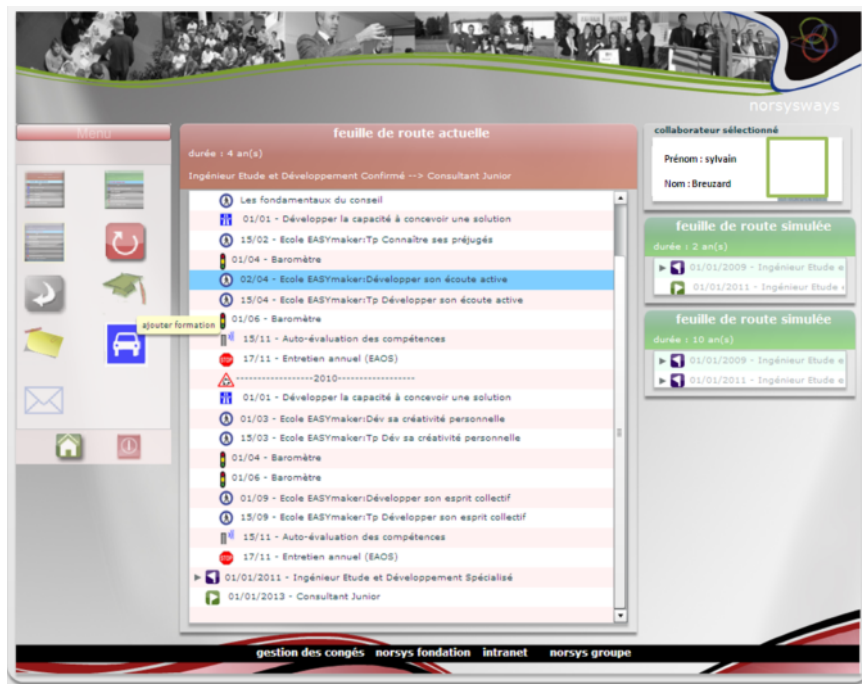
norsysways

Menu

ajouter formation

feuille de route actuelle

durée : 4 an(s)

Ingénieur Etude et Développement Confirmé --> Consultant Junior

Les fondamentaux du conseil
01/01 - Développer la capacité à concevoir une solution
15/02 - Ecole EASYmaker:Tp Connaître ses préjugés
01/04 - Baromètre
02/04 - Ecole EASYmaker:Développer son écoute active
15/04 - Ecole EASYmaker:Tp Développer son écoute active
01/06 - Baromètre
15/11 - Auto-évaluation des compétences
17/11 - Entretien annuel (EAOS)
------------------2010------------------
01/01 - Développer la capacité à concevoir une solution
01/03 - Ecole EASYmaker:Dév sa créativité personnelle
15/03 - Ecole EASYmaker:Tp Dév sa créativité personnelle
01/04 - Baromètre
01/06 - Baromètre
01/09 - Ecole EASYmaker:Développer son esprit collectif
15/09 - Ecole EASYmaker:Tp Développer son esprit collectif
15/11 - Auto-évaluation des compétences
17/11 - Entretien annuel (EAOS)
01/01/2011 - Ingénieur Etude et Développement Spécialisé
01/01/2013 - Consultant Junior

collaborateur sélectionné

Prénom : sylvain

Nom : Breuzard

feuille de route simulée

durée : 2 an(s)

01/01/2009 - Ingénieur Etude e
01/01/2011 - Ingénieur Etude e

feuille de route simulée

durée : 10 an(s)

01/01/2009 - Ingénieur Etude e
01/01/2011 - Ingénieur Etude e

gestion des congés norsys fondation intranet norsys groupe